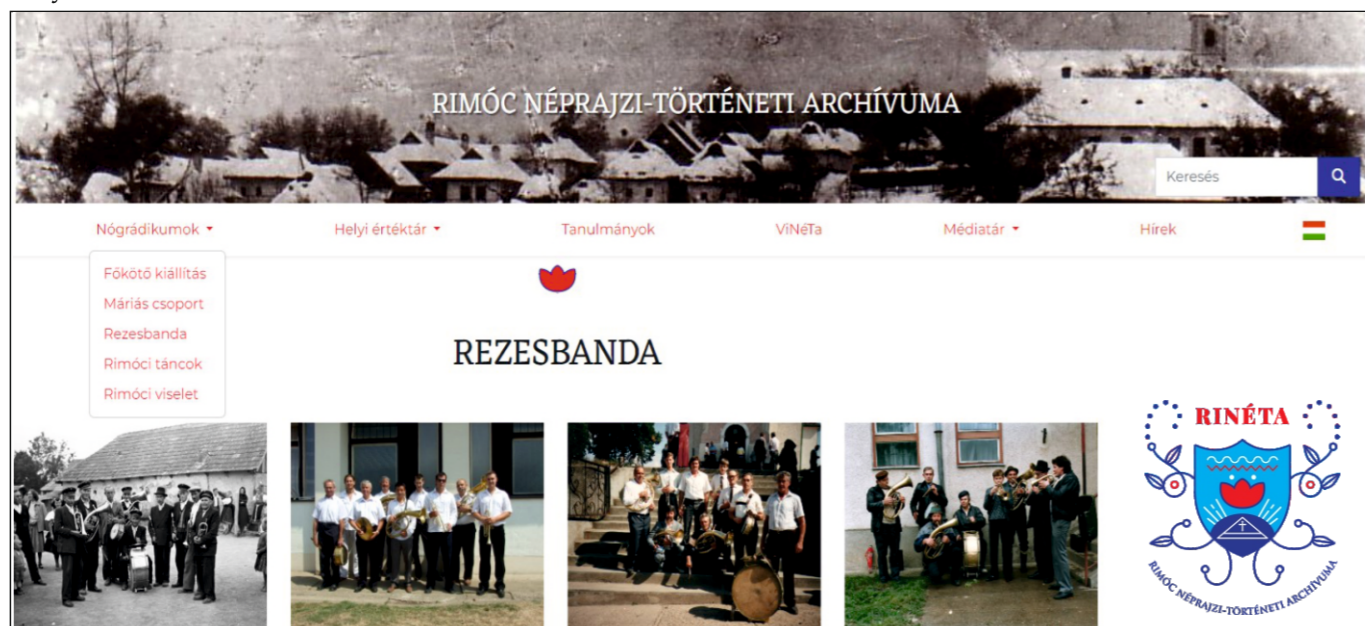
RIMÓC NÉPRAJZI-TÖRTÉNETI ARCHÍVUMA

Keresés

Nógrádikumok ▾ Helyi értéktár ▾ Tanulmányok ViNéTa Médiatár ▾ Hírek

Főkötő kiállítás
Máriás csoport
Rezesbanda
Rimóci táncok
Rimóci viselet

REZESBANDA

RINÉTA

RIMÓC NÉPRAJZI-TÖRTÉNETI ARCHÍVUMA